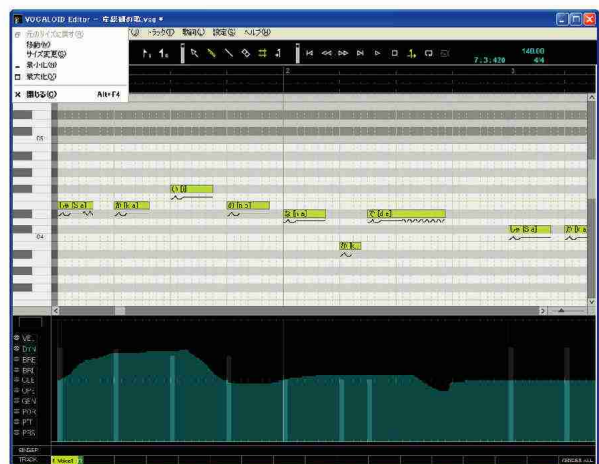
VOCALOID Editor - 年越蕎の歌.vsq *

元のサイズに戻す(R)
移動(M)
サイズ変更(S)
最小化(N)
最大化(X)
閉じる(C) Alt+F4

(V) トラック(T) 歌詞(L) 設定(S) ヘルプ(H)

140.00
7:3:420 4/4

2
3

C5
C4

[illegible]
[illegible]
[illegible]
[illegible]
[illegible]
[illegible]
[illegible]
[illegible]
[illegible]
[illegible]

VEL
DYN
BRE
BRI
CLE
OPE
GEN
POR
PIT
PBS

SINGER
TRACK
1 Voice1
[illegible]